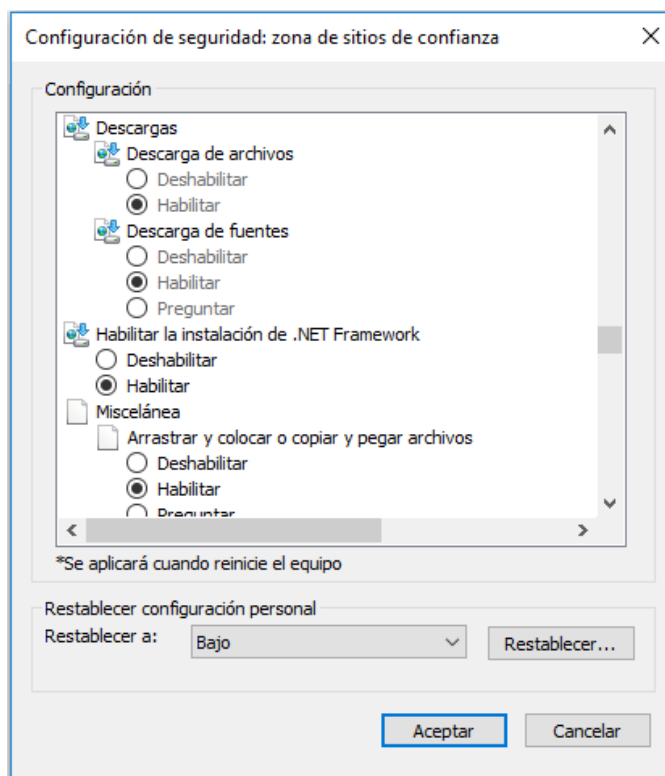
Configuración de seguridad: zona de sitios de confianza

Configuración

Descargas
Descarga de archivos
Deshabilitar
Habilitar
Descarga de fuentes
Deshabilitar
Habilitar
Preguntar
Habilitar la instalación de .NET Framework
Deshabilitar
Habilitar
Miscelánea
Arrastrar y colocar o copiar y pegar archivos
Deshabilitar
Habilitar
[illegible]

*Se aplicará cuando reinicie el equipo

Restablecer configuración personal
Restablecer a: Bajo
Restablecer...

Aceptar
Cancelar